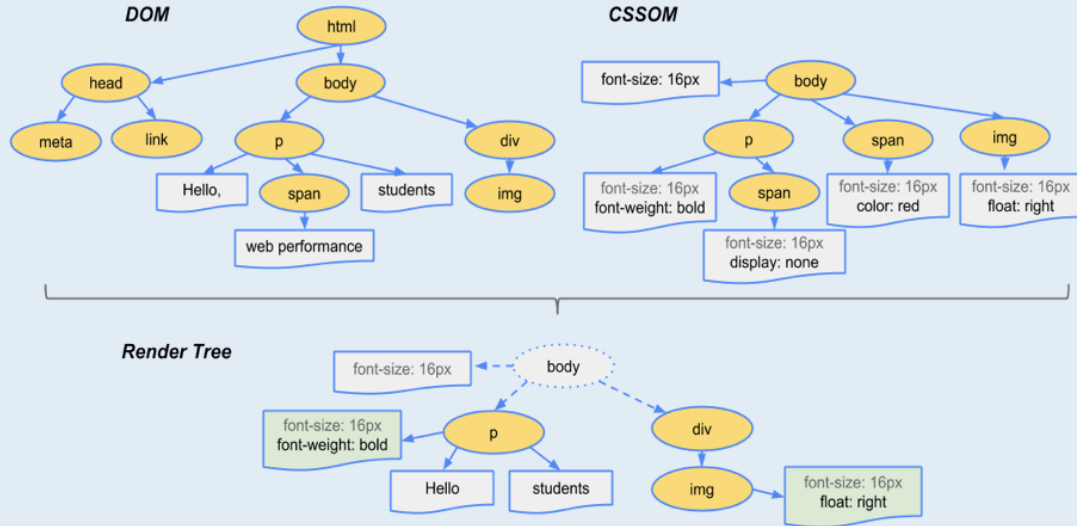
DOM

html

head

body

meta

link

p

div

Hello,

span

students

img

web performance

CSSOM

font-size: 16px

body

p

span

img

font-size: 16px
font-weight: bold

span

font-size: 16px
color: red

font-size: 16px
float: right

font-size: 16px
display: none

Render Tree

font-size: 16px

body

font-size: 16px
font-weight: bold

p

div

Hello

students

img

font-size: 16px
float: right